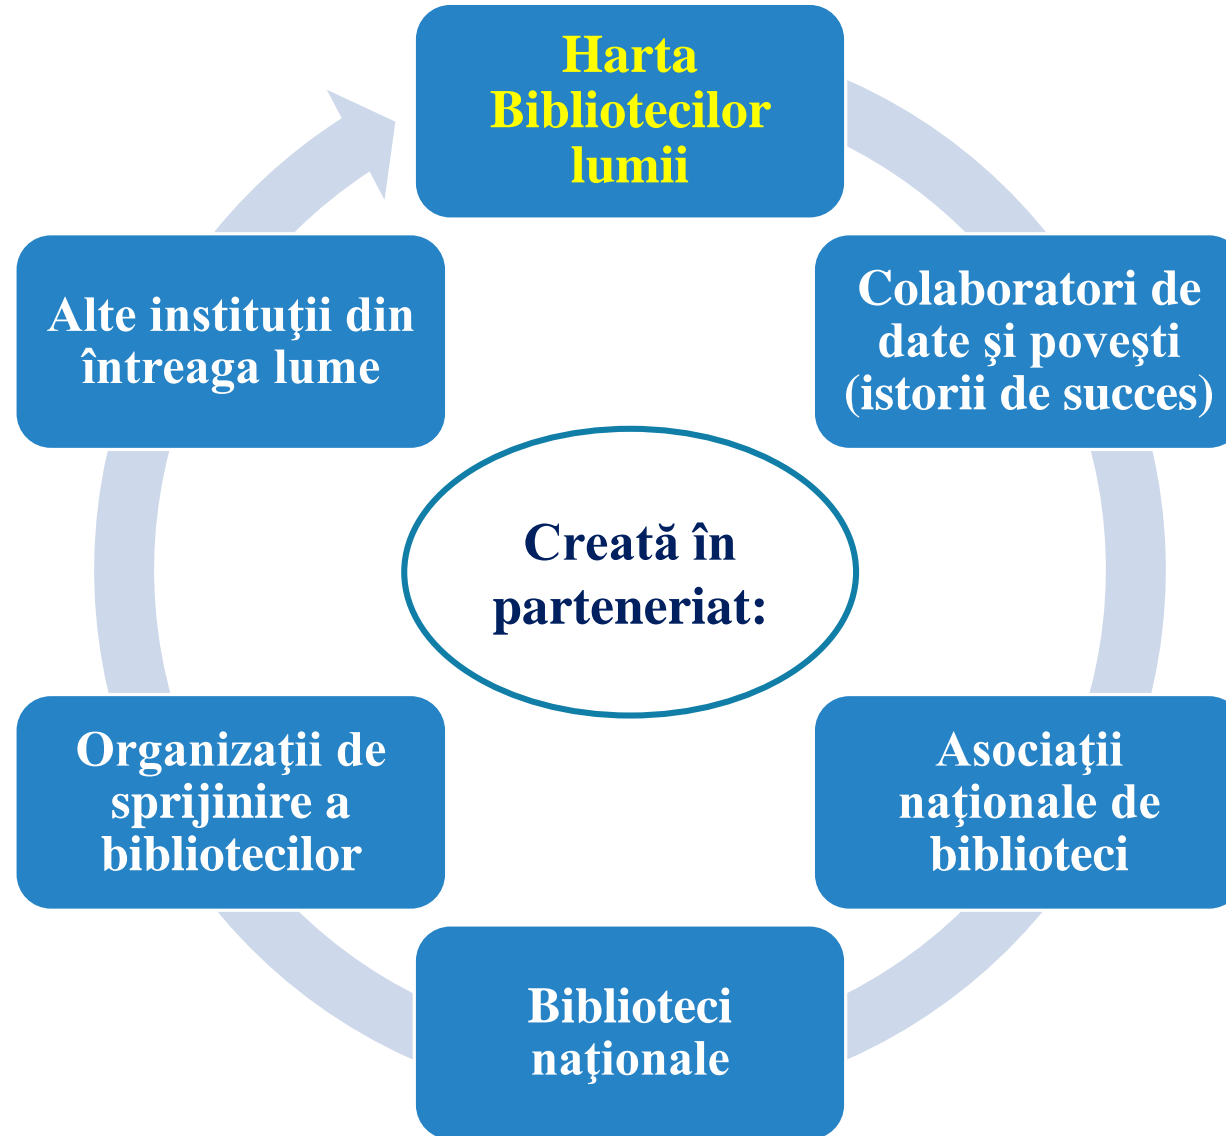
Harta Bibliotecilor lumii

Colaboratori de date şi poveşti (istorii de succes)

Asociaţii naţionale de biblioteci

Biblioteci naţionale

Organizaţii de sprijinire a bibliotecilor

Alte instituţii din întreaga lume

Creată în parteneriat: